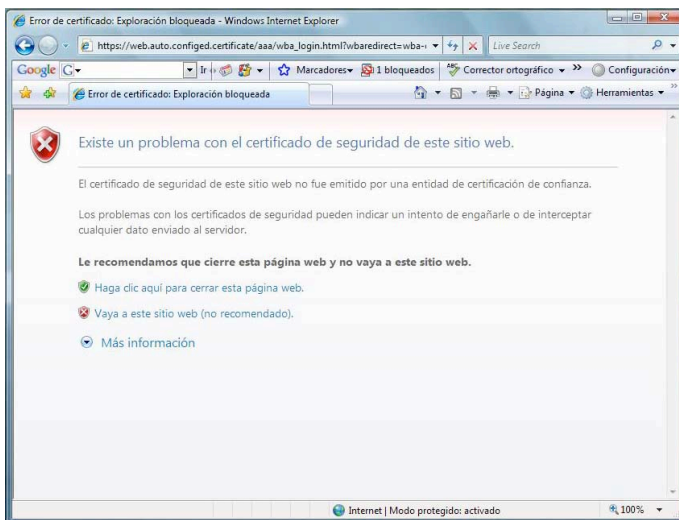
Error de certificado: Exploración bloqueada - Windows Internet Explorer

https://web.auto.configed.certificate/aaa/wba_login.html?wbaredirect=wba-

Live Search

Google G

Ir

Marcadores

1 bloqueados

Corrector ortográfico

Configuración

Error de certificado: Exploración bloqueada

Página

Herramientas

Existe un problema con el certificado de seguridad de este sitio web.

El certificado de seguridad de este sitio web no fue emitido por una entidad de certificación de confianza.

Los problemas con los certificados de seguridad pueden indicar un intento de engañarle o de interceptar cualquier dato enviado al servidor.

Le recomendamos que cierre esta página web y no vaya a este sitio web.

Haga clic aquí para cerrar esta página web.

Vaya a este sitio web (no recomendado).

Más información

Internet | Modo protegido: activado

100%